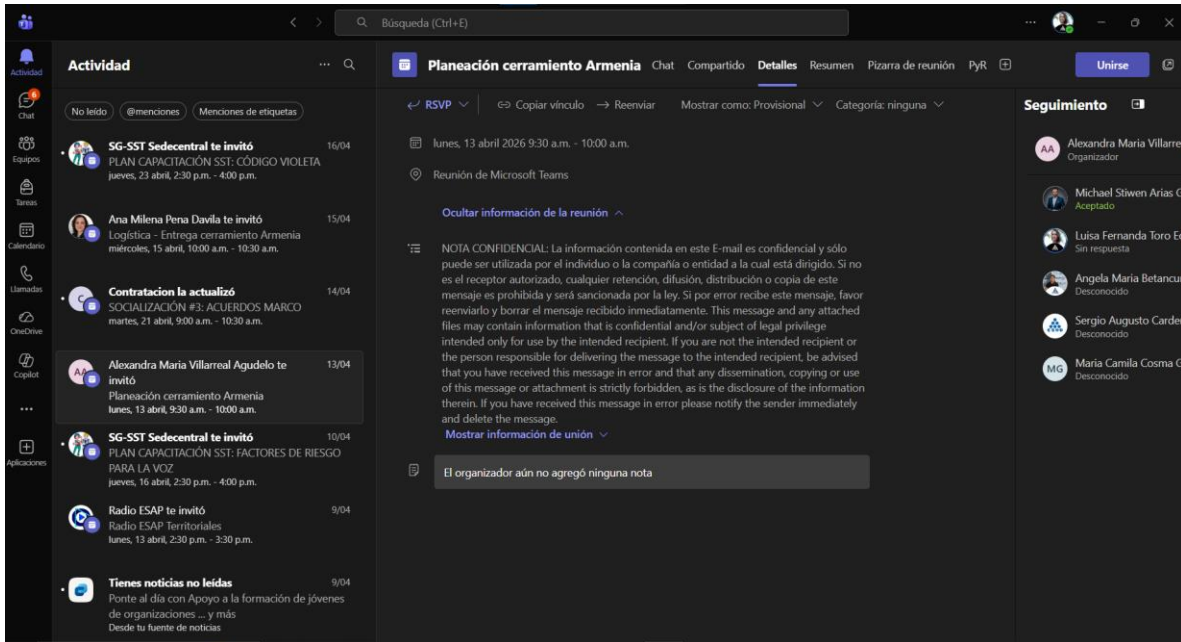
Búsqueda (Ctrl+E)

Actividad
Chat
Equipos
Tareas
Calendario
Llamadas
OneDrive
Copilot
...
Aplicaciones

Actividad

No leído | @menciones | Menciones de etiquetas

SG-SST Sedecentral te invitó 16/04
PLAN CAPACITACIÓN SST: CÓDIGO VIOLETA
jueves, 23 abril, 2:30 p.m. - 4:00 p.m.

Ana Milena Pena Davila te invitó 15/04
Logística - Entrega cerramiento Armenia
miércoles, 15 abril, 10:00 a.m. - 10:30 a.m.

Contratacion la actualizó 14/04
SOCIALIZACIÓN #3: ACUERDOS MARCO
martes, 21 abril, 9:00 a.m. - 10:30 a.m.

Alexandra Maria Villarreal Agudelo te invitó 13/04
Planeación cerramiento Armenia
lunes, 13 abril, 9:30 a.m. - 10:00 a.m.

SG-SST Sedecentral te invitó 10/04
PLAN CAPACITACIÓN SST: FACTORES DE RIESGO PARA LA VOZ
jueves, 16 abril, 2:30 p.m. - 4:00 p.m.

Radio ESAP te invitó 9/04
Radio ESAP Territoriales
lunes, 13 abril, 2:30 p.m. - 3:30 p.m.

Tienes noticias no leídas 9/04
Ponte al día con Apoyo a la formación de jóvenes de organizaciones ... y más
Desde tu fuente de noticias

Planeación cerramiento Armenia Chat Compartido Detalles Resumen Pizarra de reunión PyR

Unirse

RSVP | Copiar vínculo | Reenviar | Mostrar como: Provisional | Categoría: ninguna

lunes, 13 abril 2026 9:30 a.m. - 10:00 a.m.

Reunión de Microsoft Teams

Ocultar información de la reunión

NOTA CONFIDENCIAL: La información contenida en este E-mail es confidencial y sólo puede ser utilizada por el individuo o la compañía o entidad a la cual está dirigido. Si no es el receptor autorizado, cualquier retención, difusión, distribución o copia de este mensaje es prohibida y será sancionada por la ley. Si por error recibe este mensaje, favor reenviarlo y borrar el mensaje recibido inmediatamente. This message and any attached files may contain information that is confidential and/or subject of legal privilege intended only for use by the intended recipient. If you are not the intended recipient or the person responsible for delivering the message to the intended recipient, be advised that you have received this message in error and that any dissemination, copying or use of this message or attachment is strictly forbidden, as is the disclosure of the information therein. If you have received this message in error please notify the sender immediately and delete the message.

Mostrar información de unión

El organizador aún no agregó ninguna nota

Seguimiento

Alexandra Maria Villarre
Organizador

Michael Stiwen Arias G
Aceptado

Luisa Fernanda Toro E
Sin respuesta

Angela Maria Betancur
Desconocido

Sergio Augusto Carde
Desconocido

Maria Camila Cosma G
Desconocido